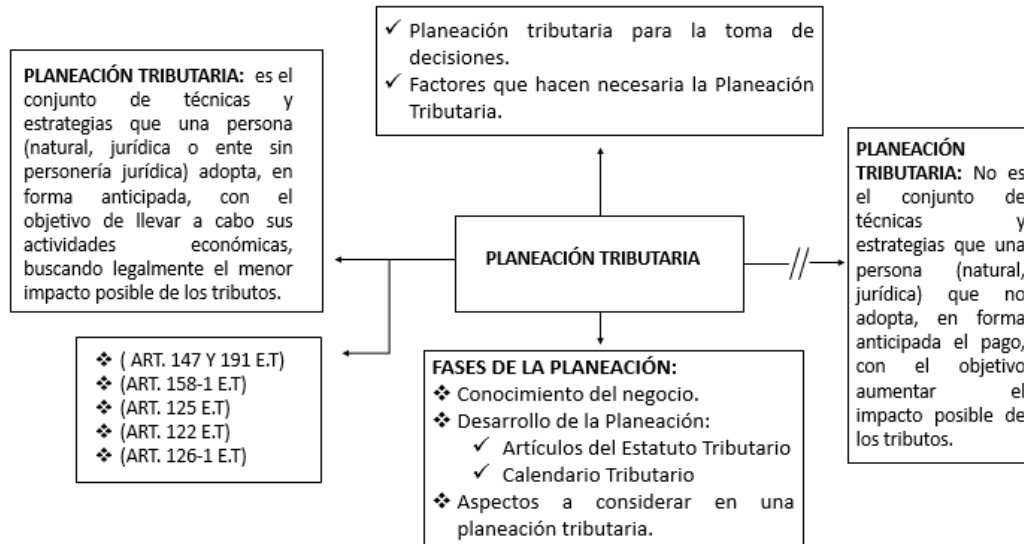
✓ Planeación tributaria para la toma de decisiones.
✓ Factores que hacen necesaria la Planeación Tributaria.

**PLANEACIÓN TRIBUTARIA:** es el conjunto de técnicas y estrategias que una persona (natural, jurídica o ente sin personería jurídica) adopta, en forma anticipada, con el objetivo de llevar a cabo sus actividades económicas, buscando legalmente el menor impacto posible de los tributos.

PLANEACIÓN TRIBUTARIA

**PLANEACIÓN TRIBUTARIA:** No es el conjunto de técnicas y estrategias que una persona (natural, jurídica) que no adopta, en forma anticipada el pago, con el objetivo aumentar el impacto posible de los tributos.

❖ ( ART. 147 Y 191 E.T)
❖ (ART. 158-1 E.T)
❖ (ART. 125 E.T)
❖ (ART. 122 E.T)
❖ (ART. 126-1 E.T)

**FASES DE LA PLANEACIÓN:**
❖ Conocimiento del negocio.
❖ Desarrollo de la Planeación:
✓ Artículos del Estatuto Tributario
✓ Calendario Tributario
❖ Aspectos a considerar en una planeación tributaria.